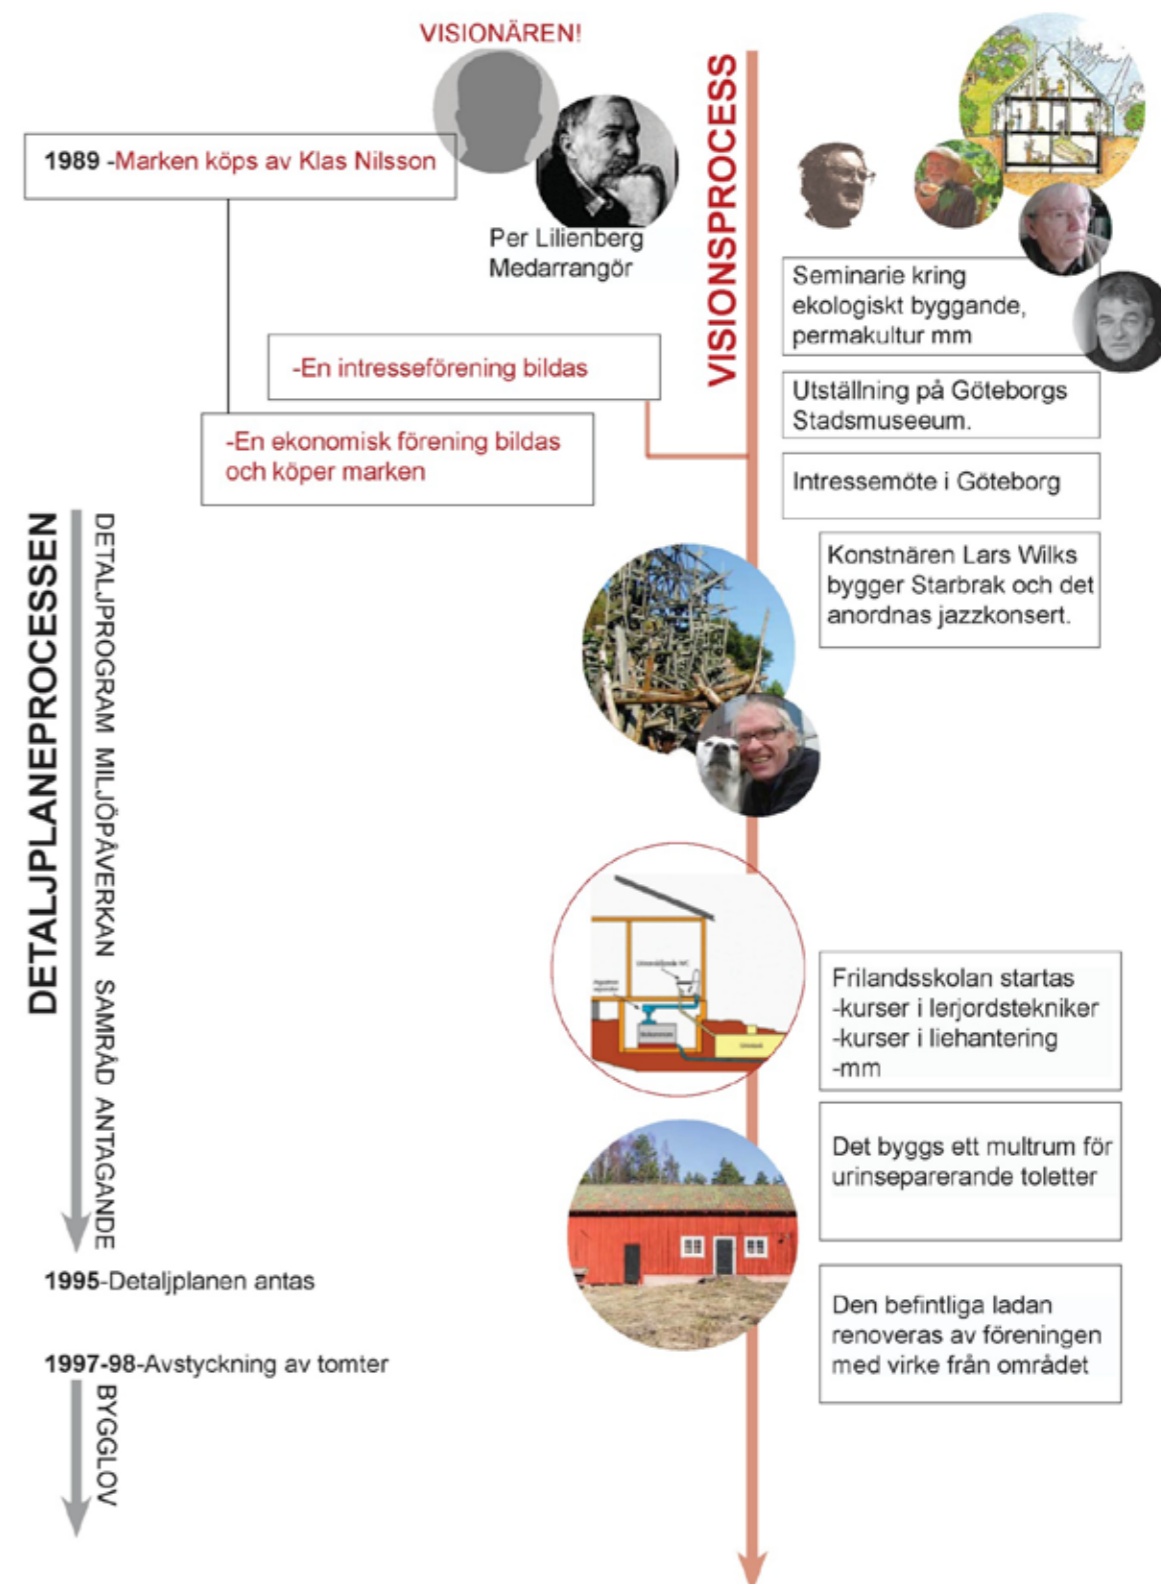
VISIONÄREN!

1989 -Marken köps av Klas Nilsson

Per Lilienberg
Medarrangör

VISIONSPROCESS

-En intresseförening bildas

-En ekonomisk förening bildas och köper marken

Seminarie kring ekologiskt byggande, permakultur mm

Utställning på Göteborgs Stadsmuseeum.

Intressemöte i Göteborg

Konstnären Lars Wilks bygger Starbrak och det anordnas jazzkonsert.

DETALJPLANEPROCESSEN

DETALJPROGRAM MILJÖPÅVERKAN SAMRÅD ANTAGANDE

Frilandsskolan startas
-kurser i lerjordstekniker
-kurser i liehantering
-mm

Det byggs ett multrum för urinseparerande toletter

1995-Detaljplanen antas

1997-98-Avstyckning av tomter

BYGGLOV

Den befintliga ladan renoveras av föreningen med virke från området